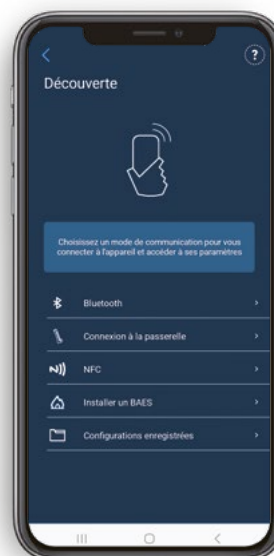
<

?

Découverte

Choisissez un mode de communication pour vous connecter à l'appareil et accéder à ses paramètres

Bluetooth >

Connexion à la passerelle >

NFC >

Installer un BAES >

Configurations enregistrées >